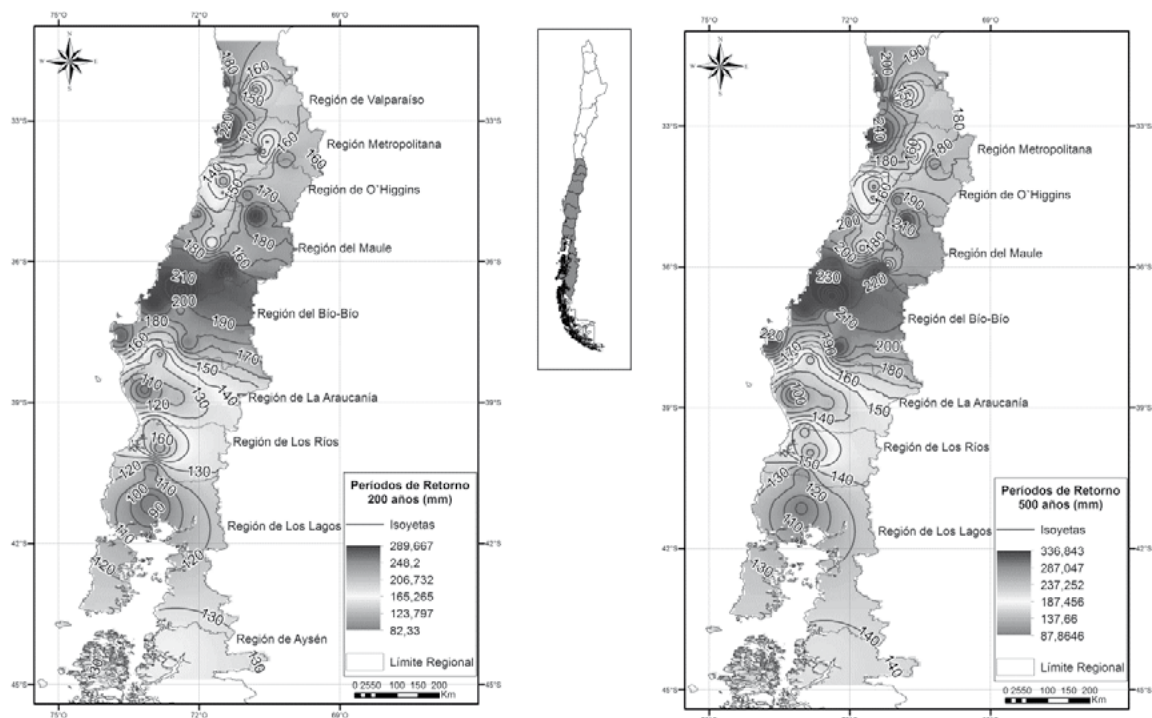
75°O 72°O 69°O

N

Región de Valparaíso
Región Metropolitana
Región de O'Higgins
Región del Maule
Región del Bío-Bío
Región de La Araucanía
Región de Los Ríos
Región de Los Lagos
Región de Aysén

180 160 150 160 170 160 230 140 150 170 180 160 210 200 180 190 170 160 150 110 120 130 140 160 130 120 100 110 90 110 120 120 130 130

33°S 36°S 39°S 42°S 45°S

Períodos de Retorno 200 años (mm)
Isoyetas
289,667
248,2
206,732
165,265
123,797
82,33
Límite Regional

0 25 50 100 150 200 Km

75°O 72°O 69°O

75°O 72°O 69°O

Región Metropolitana
Región de O'Higgins
Región del Maule
Región del Bío-Bío
Región de La Araucanía
Región de Los Ríos
Región de Los Lagos

200 190 240 180 180 180 190 200 210 230 220 210 200 180 220 170 190 160 150 140 130 140 130 120 110 130 140 140

33°S 36°S 39°S 42°S 45°S

Períodos de Retorno 500 años (mm)
Isoyetas
336,843
287,047
237,252
187,456
137,66
87,8646
Límite Regional

0 25 50 100 150 200 Km